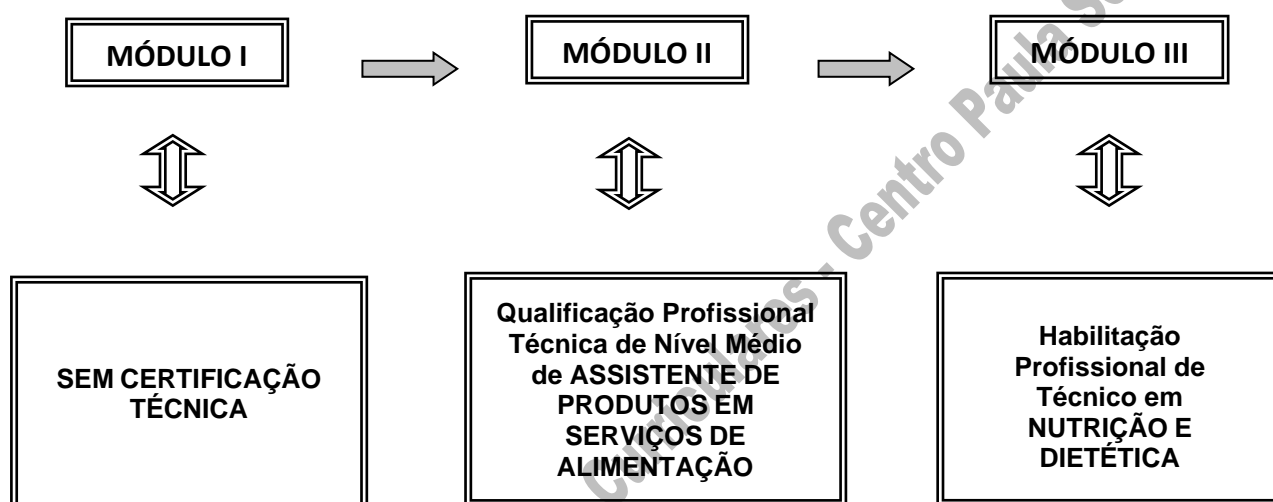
MÓDULO I

MÓDULO II

MÓDULO III

SEM CERTIFICAÇÃO TÉCNICA

Qualificação Profissional Técnica de Nível Médio de ASSISTENTE DE PRODUTOS EM SERVIÇOS DE ALIMENTAÇÃO

Habilitação Profissional de Técnico em NUTRIÇÃO E DIETÉTICA

Curriculares - Centro Paula So